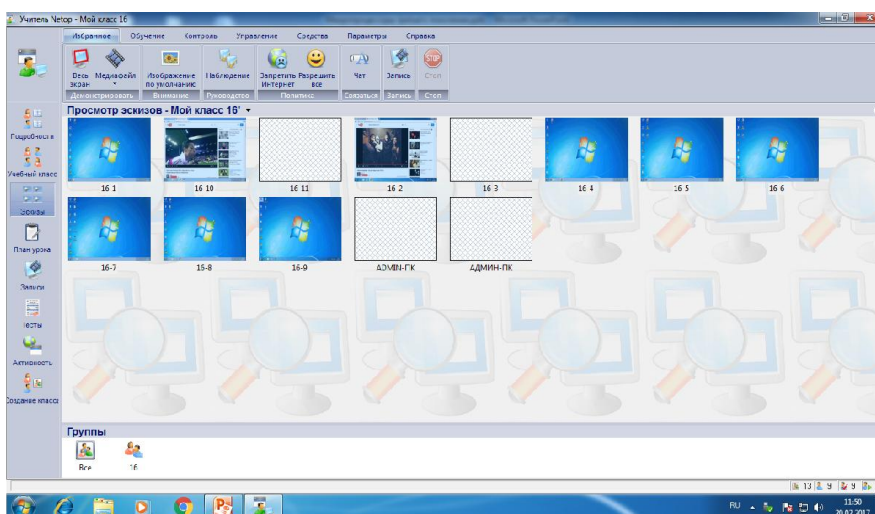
Учитель Netop - Мой класс 16

Избранное Обучение Контроль Управление Средства Параметры Справка

Весь экран Медиафайл Изображение по умолчанию Наблюдение Запретить интернет Разрешить все Чат Запись Стоп

Демонстрировать Внимание Руководство Политика Связаться Запись Стоп

Просмотр эскизов - Мой класс 16

Подробности Учебный класс Эскизы План урока Задачи Тесты Активность Создание класса

16 1 16 10 16 11 16 2 16 3 16 4 16 5 16 6

16-7 16-8 16-9 ADMIN-ПК АДМИН-ПК

Группы

Все 16

13 9 9

RU 11:50 20.02.2017